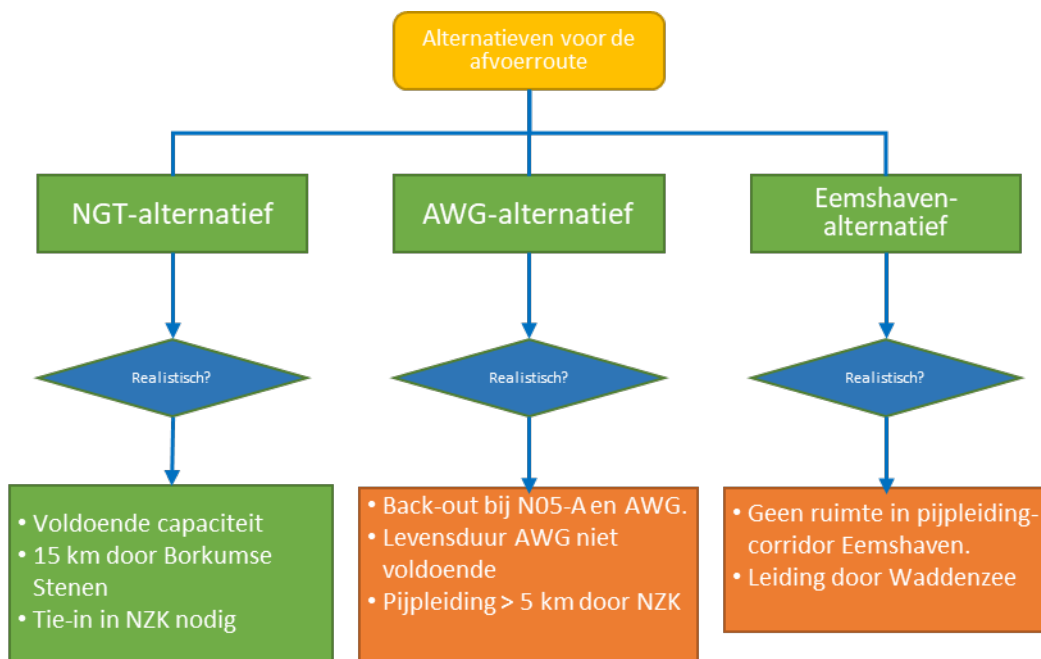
Alternatieven voor de afvoerroute

NGT-alternatief

AWG-alternatief

Eemshaven-alternatief

Realistisch?

Realistisch?

Realistisch?

• Voldoende capaciteit
• 15 km door Borkumse Stenen
• Tie-in in NZK nodig

• Back-out bij N05-A en AWG.
• Levensduur AWG niet voldoende
• Pijpleiding > 5 km door NZK

• Geen ruimte in pijpleiding-corridor Eemshaven.
• Leiding door Waddenzee